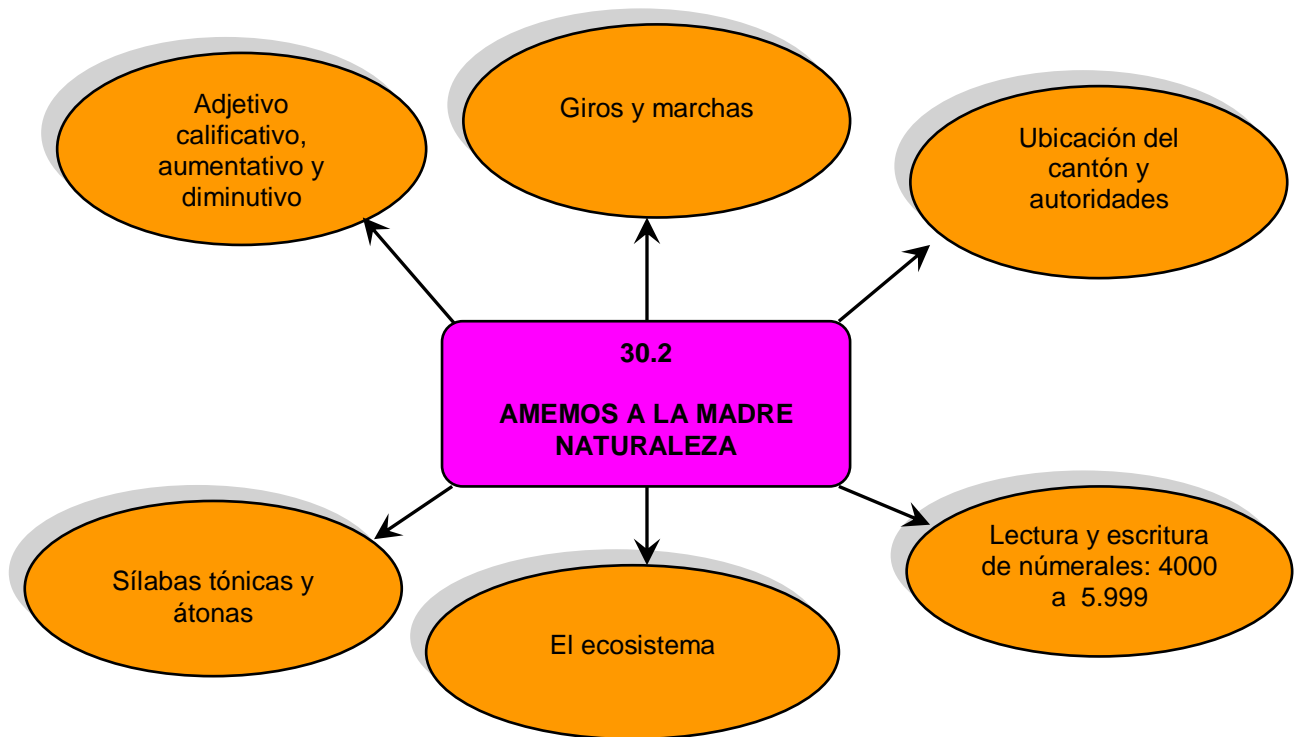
Adjetivo calificativo, aumentativo y diminutivo

Giros y marchas

Ubicación del cantón y autoridades

30.2

AMEMOS A LA MADRE NATURALEZA

Sílabas tónicas y átonas

El ecosistema

Lectura y escritura de númerales: 4000 a 5.999